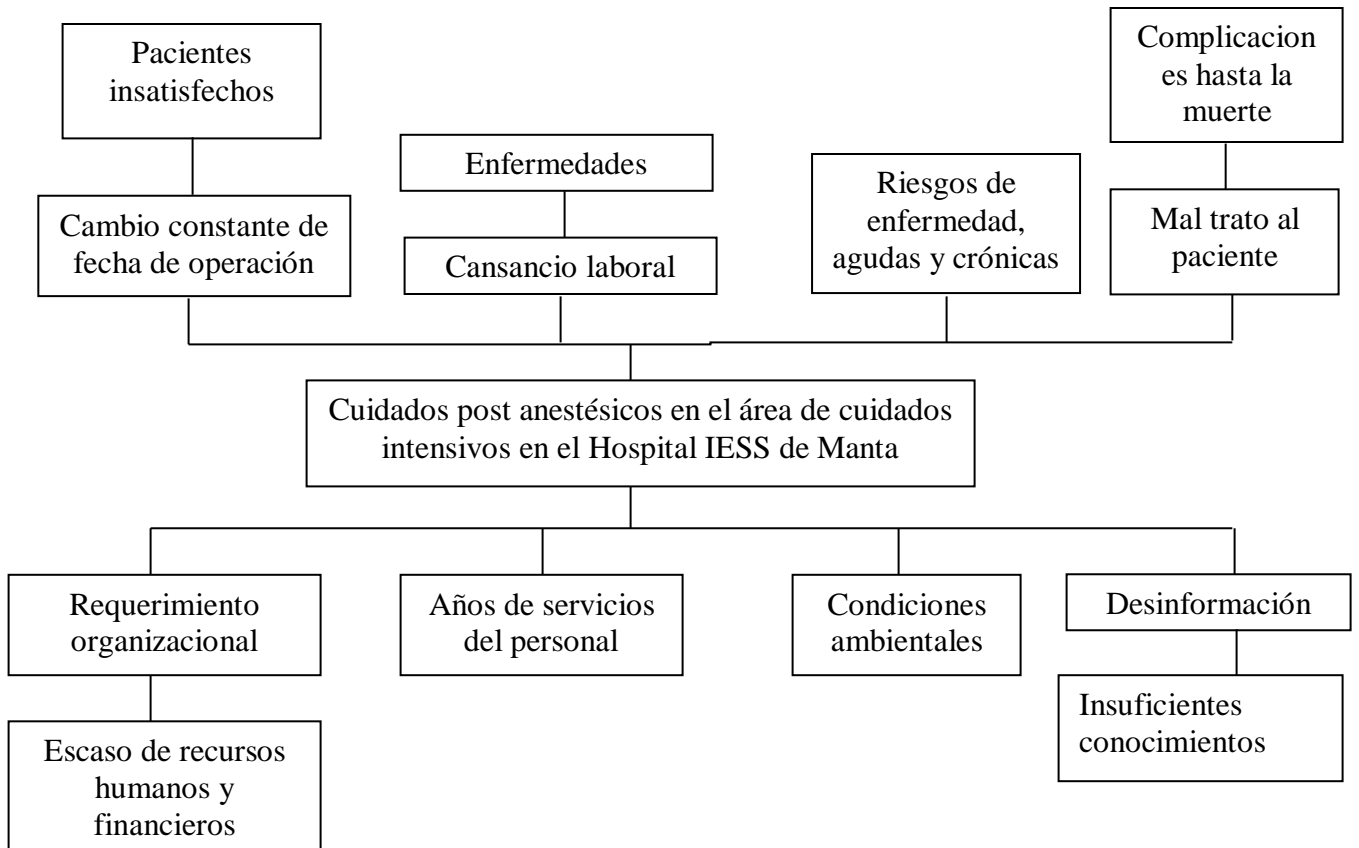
Pacientes insatisfechos

Cambio constante de fecha de operación

Enfermedades

Cansancio laboral

Riesgos de enfermedad, agudas y crónicas

Complicacion es hasta la muerte

Mal trato al paciente

Cuidados post anestésicos en el área de cuidados intensivos en el Hospital IESS de Manta

Requerimiento organizacional

Escaso de recursos humanos y financieros

Años de servicios del personal

Condiciones ambientales

Desinformación

Insuficientes conocimientos